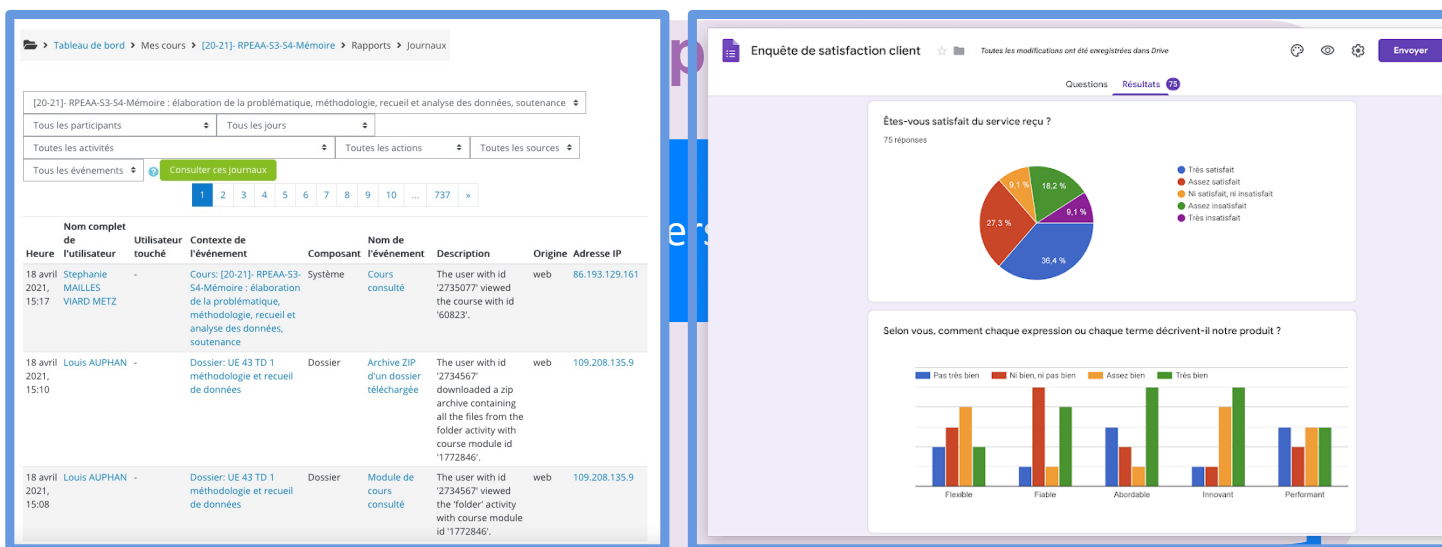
Tableau de bord > Mes cours > [20-21]- RPEAA-S3-S4-Mémoire > Rapports > Journaux

[20-21]- RPEAA-S3-S4-Mémoire : élaboration de la problématique, méthodologie, recueil et analyse des données, soutenance

Tous les participants
Tous les jours
Toutes les activités
Toutes les actions
Toutes les sources
Tous les événements
Consulter ces journaux

1 2 3 4 5 6 7 8 9 10 ... 737 »

| Heure | Nom complet de l'utilisateur | Utilisateur touché | Contexte de l'événement | Composant | Nom de l'événement | Description | Origine | Adresse IP |
|---|---|---|---|---|---|---|---|---|
| 18 avril 2021, 15:17 | Stephanie MAILLES VIARD METZ | - | Cours: [20-21]- RPEAA-S3-S4-Mémoire : élaboration de la problématique, méthodologie, recueil et analyse des données, soutenance | Système | Cours consulté | The user with id '2735077' viewed the course with id '60823'. | web | 86.193.129.161 |
| 18 avril 2021, 15:10 | Louis AUPHAN | - | Dossier: UE 43 TD 1 méthodologie et recueil de données | Dossier | Archive ZIP d'un dossier téléchargée | The user with id '2734567' downloaded a zip archive containing all the files from the folder activity with course module id '1772846'. | web | 109.208.135.9 |
| 18 avril 2021, 15:08 | Louis AUPHAN | - | Dossier: UE 43 TD 1 méthodologie et recueil de données | Dossier | Module de cours consulté | The user with id '2734567' viewed the 'folder' activity with course module id '1772846'. | web | 109.208.135.9 |

Enquête de satisfaction client
Toutes les modifications ont été enregistrées dans Drive
Envoyer
Questions Résultats 75

Êtes-vous satisfait du service reçu ?
75 réponses

9,1 %
18,2 %
9,1 %
27,3 %
36,4 %

Très satisfait
Assez satisfait
Ni satisfait, ni insatisfait
Assez insatisfait
Très insatisfait

Selon vous, comment chaque expression ou chaque terme décrivent-il notre produit ?

Pas très bien
Ni bien, ni pas bien
Assez bien
Très bien

Flexible
Fiable
Abordable
Innovant
Performant